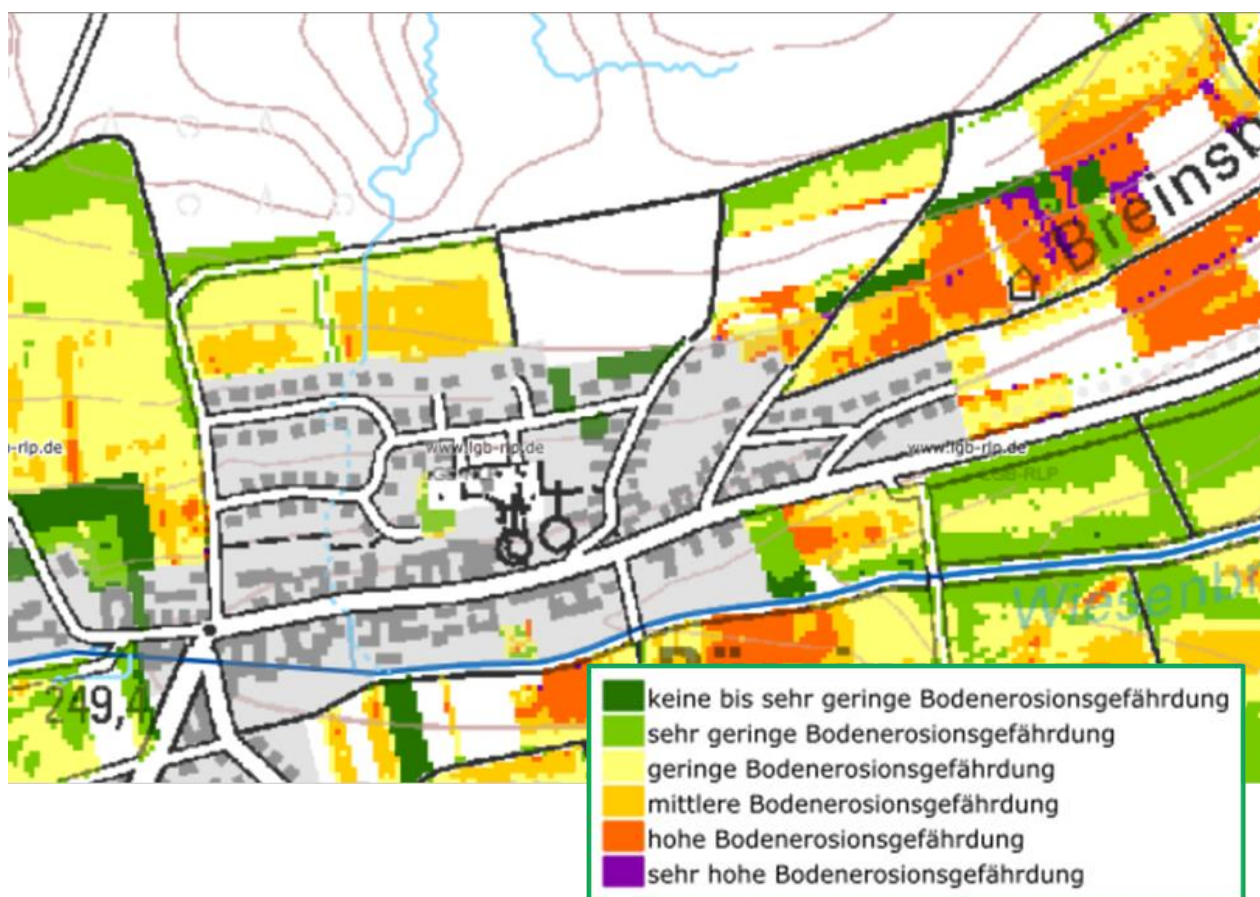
Breinsb

-rlp.de

www.lgb-rlp.de

www.lgb-rlp.de

LGB-RLP

Wiesenb

249,4

keine bis sehr geringe Bodenerosionsgefährdung
sehr geringe Bodenerosionsgefährdung
geringe Bodenerosionsgefährdung
mittlere Bodenerosionsgefährdung
hohe Bodenerosionsgefährdung
sehr hohe Bodenerosionsgefährdung